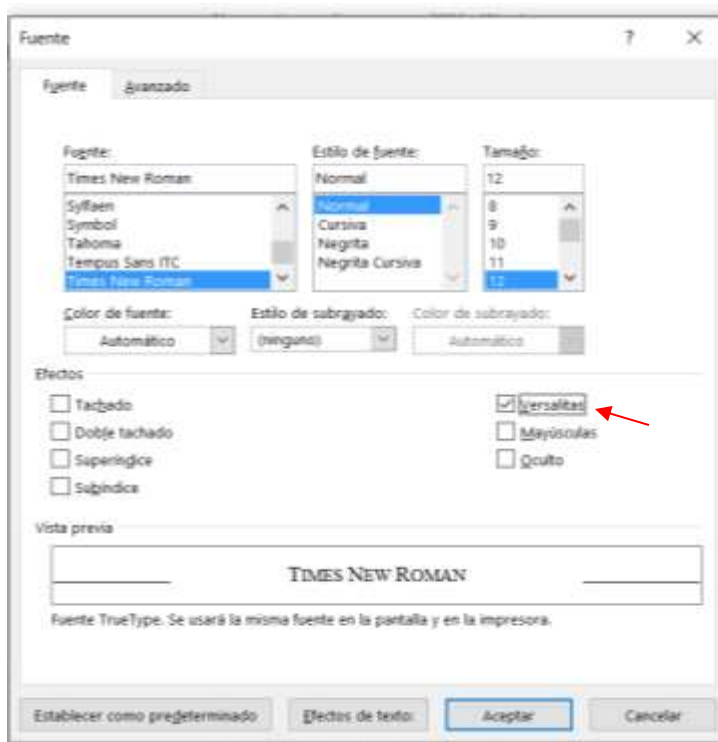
Fuente

?

X

Fuente

Avanzado

Fuente:

Times New Roman

Sylfaen
Symbol
Tahoma
Tempus Sans ITC
Times New Roman

Estilo de fuente:

Normal

Normal
Cursiva
Negrita
Negrita Cursiva

Tamaño:

12

8
9
10
11
12

Color de fuente:

Automático

Estilo de subrayado:

(ninguno)

Color de subrayado:

Automático

Efectos

Tachado

Doble tachado

Superíndice

Subíndice

Versalitas

Mayúsculas

Oculto

Vista previa

TIMES NEW ROMAN

Fuente TrueType. Se usará la misma fuente en la pantalla y en la impresora.

Establecer como predeterminado

Efectos de texto...

Aceptar

Cancelar